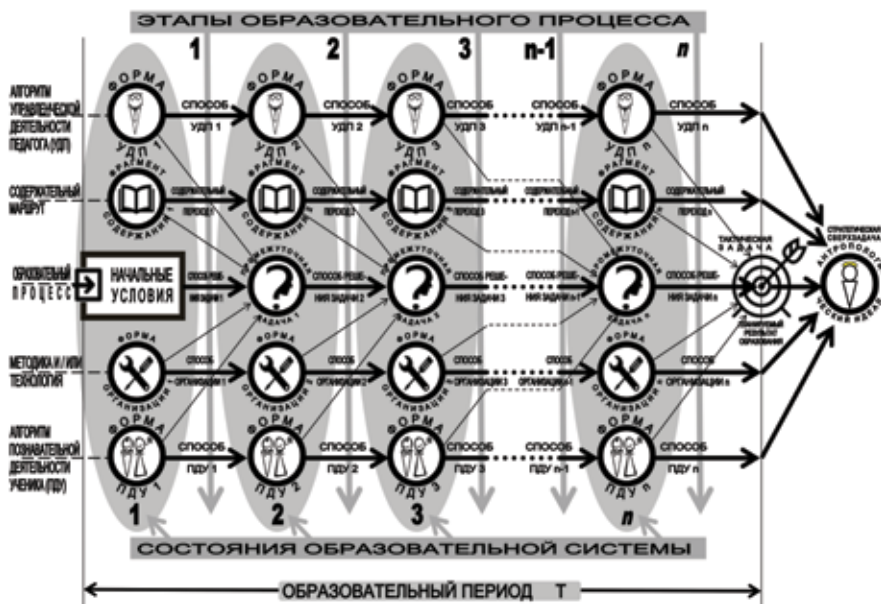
ЭТАПЫ ОБРАЗОВАТЕЛЬНОГО ПРОЦЕССА

1 2 3 n-1 n

АЛГОРИТМ УПРАВЛЕНЧЕСКОЙ ДЕЯТЕЛЬНОСТИ ПЕДАГОГА (УДП)

СОДЕРЖАТЕЛЬНЫЙ МАРШРУТ

ОБРАЗОВАТЕЛЬНЫЙ ПРОЦЕСС

МЕТОДИКА И / ИЛИ ТЕХНОЛОГИЯ

АЛГОРИТМ ПОЗНАВАТЕЛЬНОЙ ДЕЯТЕЛЬНОСТИ УЧЕНИКА (ПДУ)

ФОРМА УДП 1 — СПОСОБ УДП 1
ФОРМА УДП 2 — СПОСОБ УДП 2
ФОРМА УДП 3 — СПОСОБ УДП 3
СПОСОБ УДП n-1
ФОРМА УДП n — СПОСОБ УДП n

ФРАГМЕНТ СОДЕРЖАНИЯ — СОДЕРЖАТЕЛЬНЫЙ ПЕРЕХОД 1
ФРАГМЕНТ СОДЕРЖАНИЯ — СОДЕРЖАТЕЛЬНЫЙ ПЕРЕХОД 2
ФРАГМЕНТ СОДЕРЖАНИЯ — СОДЕРЖАТЕЛЬНЫЙ ПЕРЕХОД 3
СОДЕРЖАТЕЛЬНЫЙ ПЕРЕХОД n-1
ФРАГМЕНТ СОДЕРЖАНИЯ — СОДЕРЖАТЕЛЬНЫЙ ПЕРЕХОД n

НАЧАЛЬНЫЕ УСЛОВИЯ — СПОСОБ РЕШЕ- НИЯ ЗАДАЧИ 1
ПРОМЕЖУТОЧНАЯ ЗАДАЧА 1 — СПОСОБ РЕШЕ- НИЯ ЗАДАЧИ 2
ПРОМЕЖУТОЧНАЯ ЗАДАЧА 2 — СПОСОБ РЕШЕ- НИЯ ЗАДАЧИ 3
СПОСОБ РЕШЕ- НИЯ ЗАДАЧИ n
ПРОМЕЖУТОЧНАЯ ЗАДАЧА n — СПОСОБ РЕШЕ- НИЯ ЗАДАЧИ n

ФОРМА ОРГАНИЗАЦИИ — СПОСОБ ОРГАНИЗАЦИИ 1
ФОРМА ОРГАНИЗАЦИИ — СПОСОБ ОРГАНИЗАЦИИ 2
ФОРМА ОРГАНИЗАЦИИ — СПОСОБ ОРГАНИЗАЦИИ 3
СПОСОБ ОРГАНИЗАЦИИ n-1
ФОРМА ОРГАНИЗАЦИИ — СПОСОБ ОРГАНИЗАЦИИ n

ФОРМА ПДУ 1 — СПОСОБ ПДУ 1
ФОРМА ПДУ 2 — СПОСОБ ПДУ 2
ФОРМА ПДУ 3 — СПОСОБ ПДУ 3
СПОСОБ ПДУ n-1
ФОРМА ПДУ n — СПОСОБ ПДУ n

ТАКТИЧЕСКАЯ ЗАДАЧА
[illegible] РЕЗУЛЬТАТ ОБРАЗОВАНИЯ

СТРАТЕГИЧЕСКАЯ СВЕРХЗАДАЧА
АНТРОПОЛОГИЧЕСКИЙ ИДЕАЛ

1 2 3 n

СОСТОЯНИЯ ОБРАЗОВАТЕЛЬНОЙ СИСТЕМЫ

ОБРАЗОВАТЕЛЬНЫЙ ПЕРИОД T